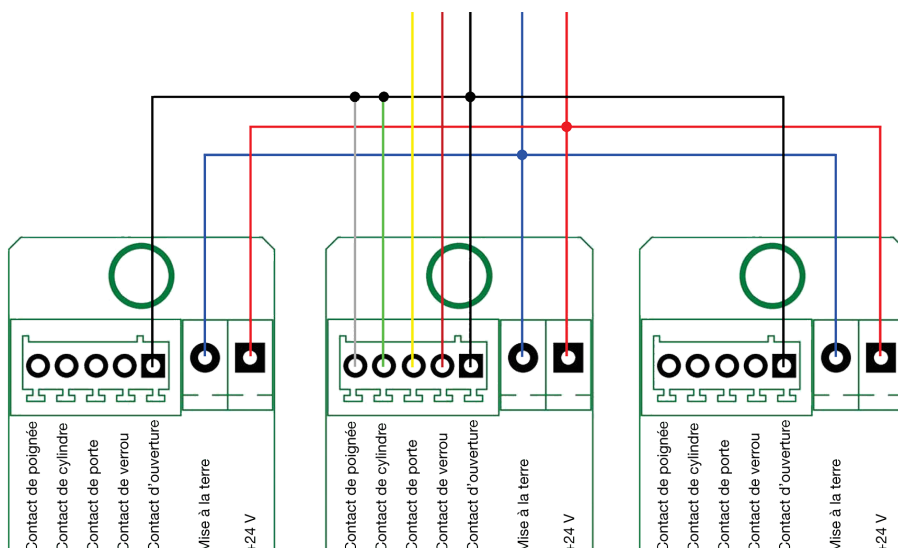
Contact de poignée
Contact de cylindre
Contact de porte
Contact de verrou
Contact d'ouverture
Mise à la terre
+24 V

Contact de poignée
Contact de cylindre
Contact de porte
Contact de verrou
Contact d'ouverture
Mise à la terre
+24 V

Contact de poignée
Contact de cylindre
Contact de porte
Contact de verrou
Contact d'ouverture
Mise à la terre
+24 V